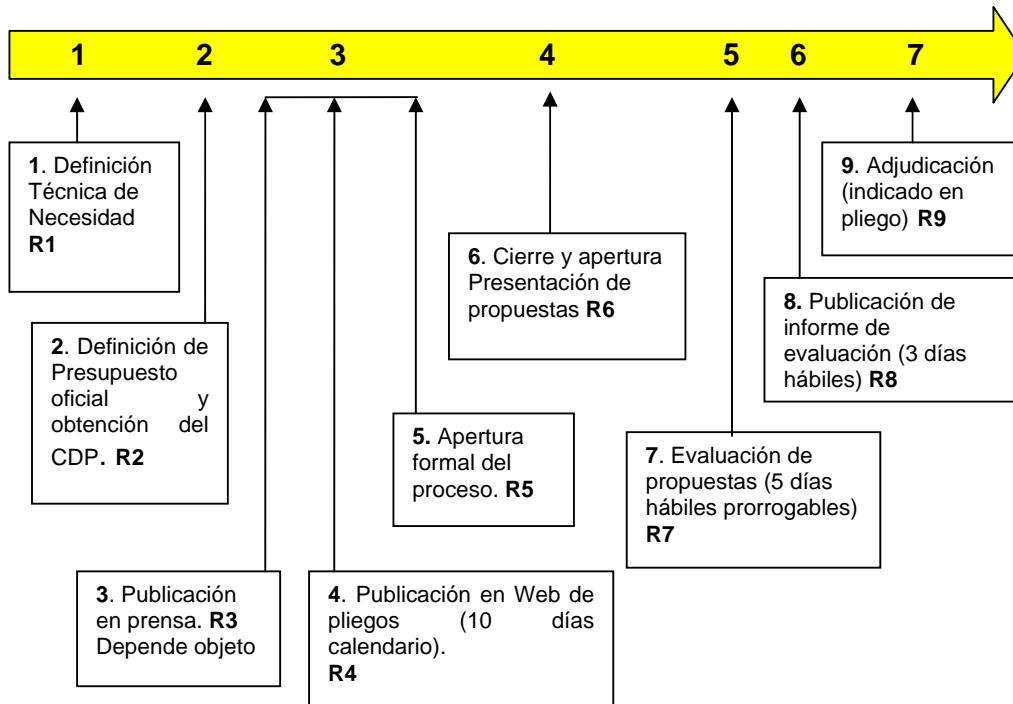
1 2 3 4 5 6 7

1. Definición Técnica de Necesidad R1

2. Definición de Presupuesto oficial y obtención del CDP. R2

3. Publicación en prensa. R3 Depende objeto

4. Publicación en Web de pliegos (10 días calendario). R4

5. Apertura formal del proceso. R5

6. Cierre y apertura Presentación de propuestas R6

7. Evaluación de propuestas (5 días hábiles prorrogables) R7

8. Publicación de informe de evaluación (3 días hábiles) R8

9. Adjudicación (indicado en pliego) R9